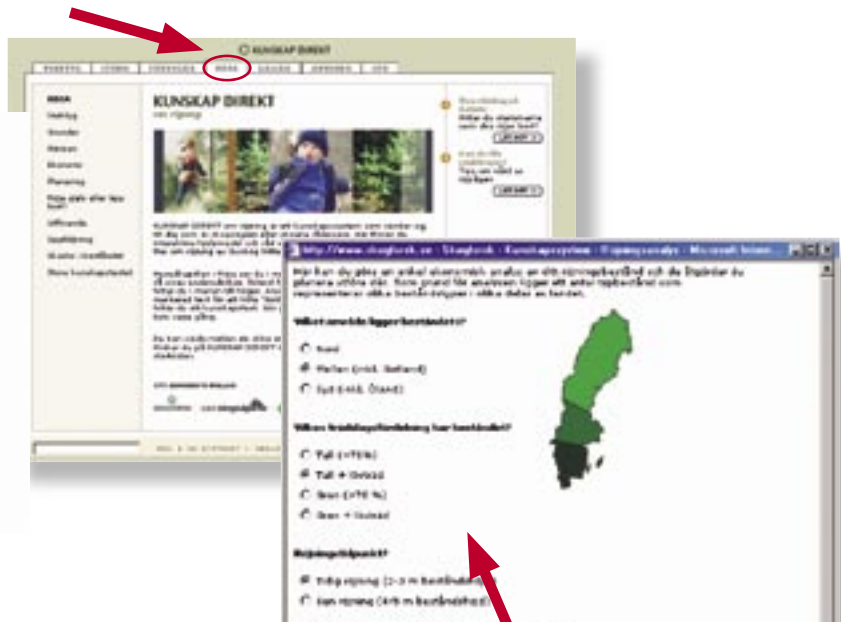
KUNSKAP DIREKT

KUNSKAP DIREKT

om röjning

http://www.skogforsk.se - Skogforsk - Kunskapssystem - Röjningsanalys - Microsoft Intern

Vilket område ligger beståndet i?

Nord

Mellan (inkl. Gotland)

Syd (inkl. Öland)

Vilken trädslagsfördelning har beståndet?

Tall (>75%)

Tall + löv

Gran (>75 %)

Gran + lövtal

Röjningstidpunkt?

Tidig röjning (1-3 m beståndshöjd)

Sen röjning (4-5 m beståndshöjd)